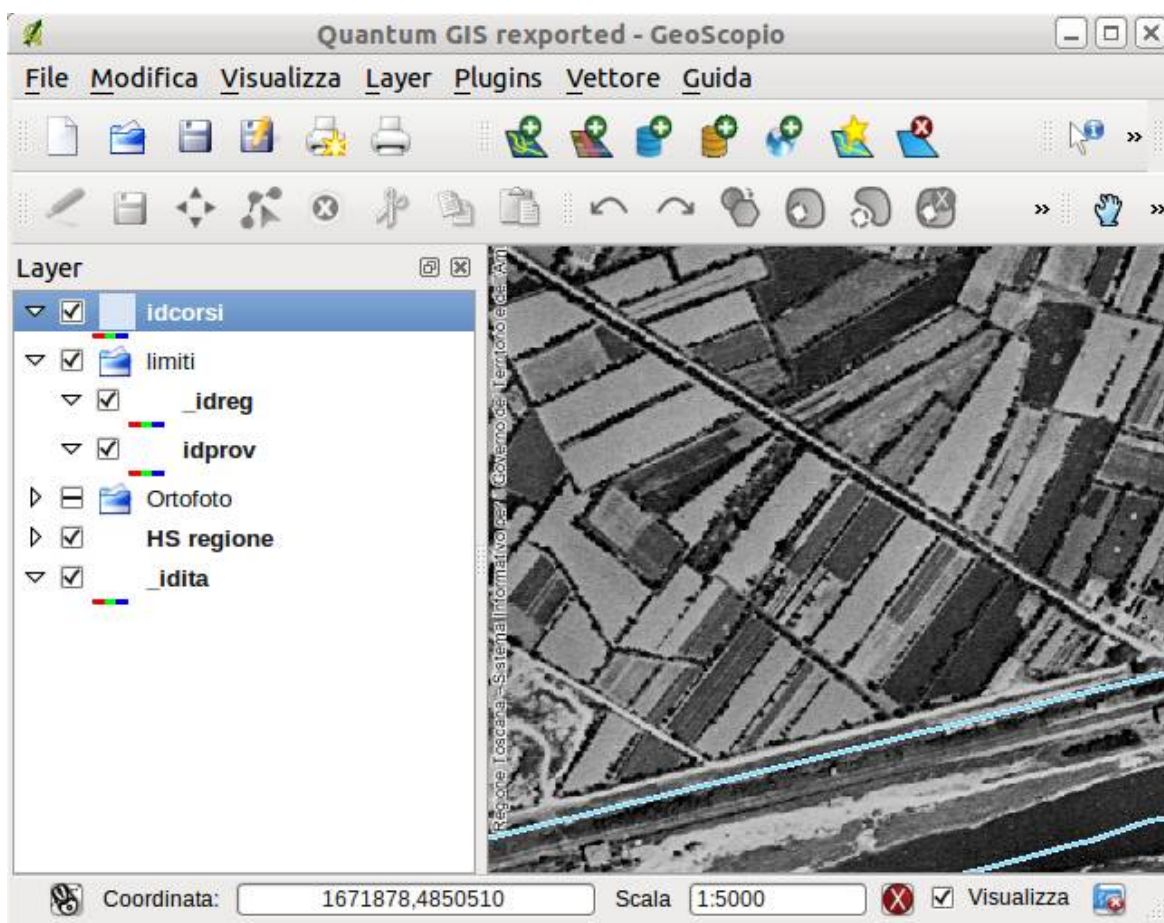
Quantum GIS rexported - GeoScopio

File Modifica Visualizza Layer Plugins Vettore Guida

Layer

idcorsi
limiti
_idreg
idprov
Ortofoto
HS regione
_idita

Regione Toscana - Sistema Informativo per il Governo del Territorio e dell'Am

Coordinata: 1671878,4850510 Scala 1:5000 Visualizza